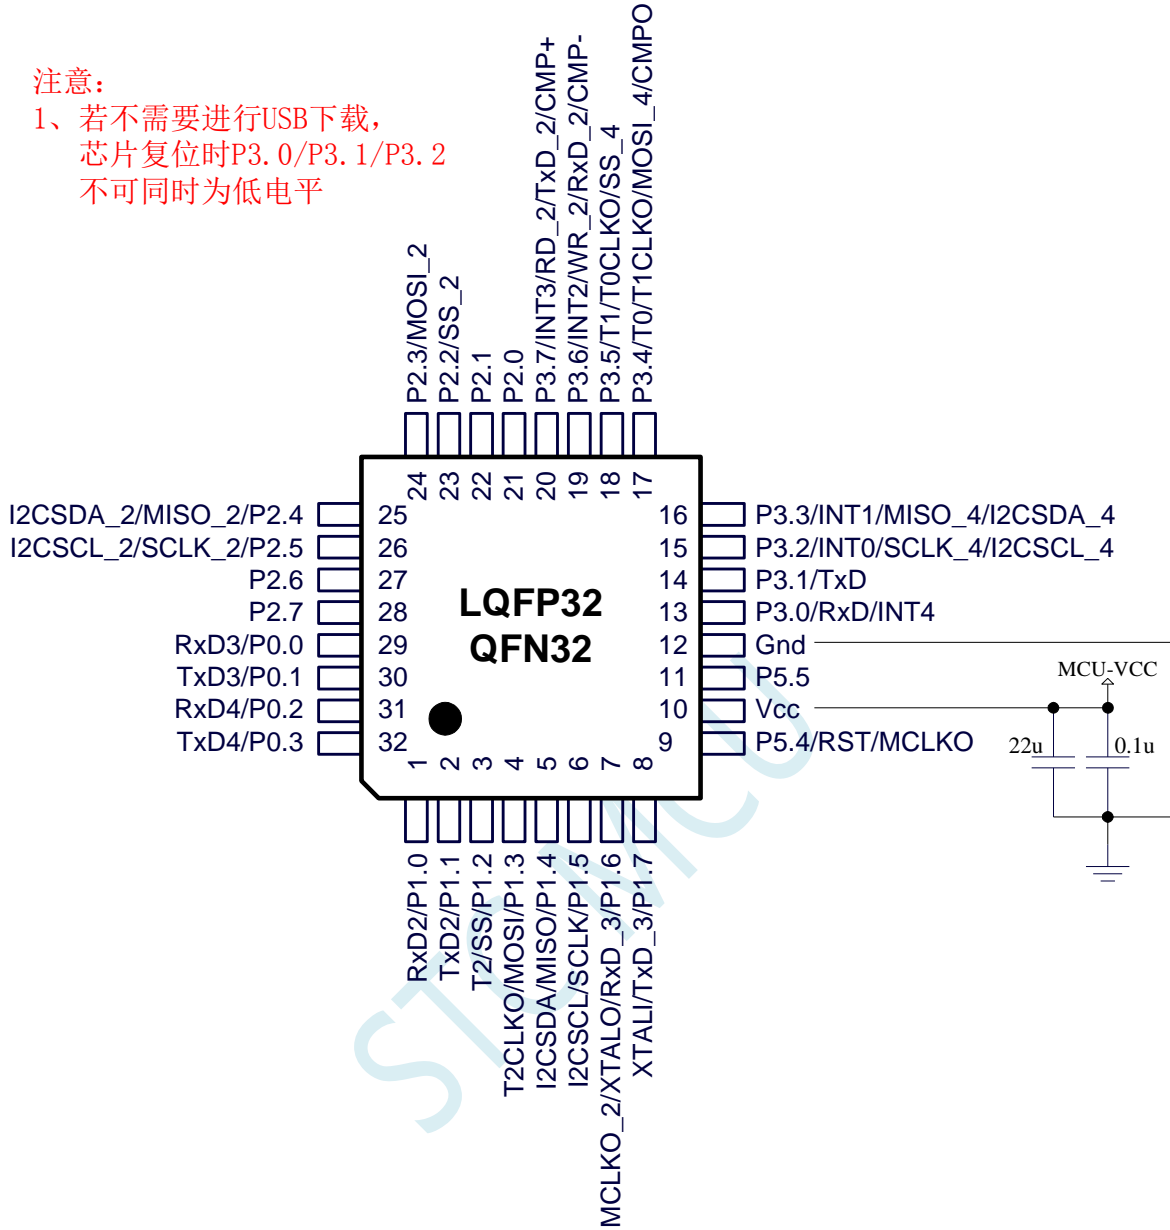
注意:
1、若不需要进行USB下载,
芯片复位时P3.0/P3.1/P3.2
不可同时为低电平

P2.3/MOSI_2
P2.2/SS_2
P2.1
P2.0
P3.7/INT3/RD_2/TxD_2/CMP+
P3.6/INT2/WR_2/RxD_2/CMP-
P3.5/T1/T0CLKO/SS_4
P3.4/T0/T1CLKO/MOSI_4/CMPO

24 23 22 21 20 19 18 17

I2CSDA_2/MISO_2/P2.4 25
I2CSCL_2/SCLK_2/P2.5 26
P2.6 27
P2.7 28
RxD3/P0.0 29
TxD3/P0.1 30
RxD4/P0.2 31
TxD4/P0.3 32

LQFP32
QFN32

16 P3.3/INT1/MISO_4/I2CSDA_4
15 P3.2/INT0/SCLK_4/I2CSCL_4
14 P3.1/TxD
13 P3.0/RxD/INT4
12 Gnd
11 P5.5
10 Vcc
9 P5.4/RST/MCLKO

MCU-VCC
22u
0.1u

1 2 3 4 5 6 7 8

RxD2/P1.0
TxD2/P1.1
T2/SS/P1.2
T2CLKO/MOSI/P1.3
I2CSDA/MISO/P1.4
I2CSCL/SCLK/P1.5
MCLKO_2/XTALO/RxD_3/P1.6
XTALI/TxD_3/P1.7

STCMCU